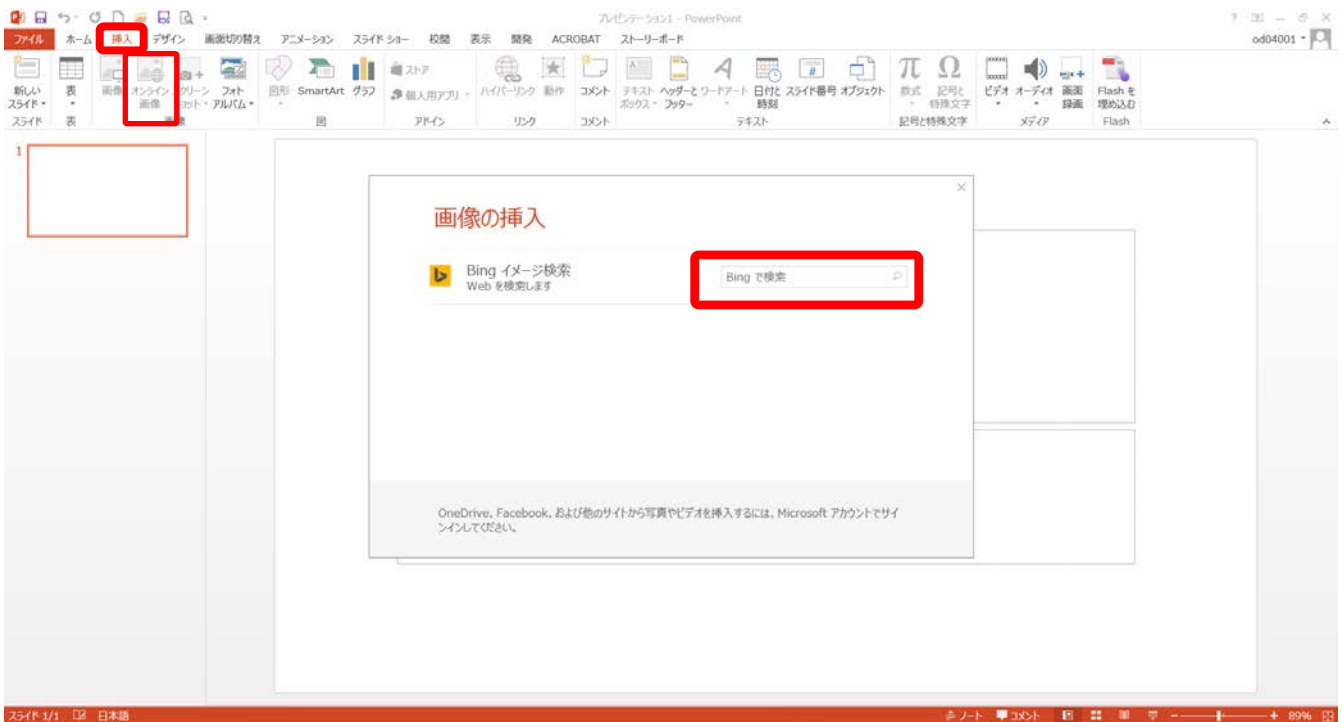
プレゼンテーション1 - PowerPoint

ファイル ホーム 挿入 デザイン 画面切り替え アニメーション スライド ショー 校閲 表示 開発 ACROBAT ストーリーボード

od04001

新しいスライド 表 画像 オンライン画像 スクリーンショット フォトアルバム 図形 SmartArt グラフ ストア 個人用アプリ ハイパーリンク 動作 コメント テキストボックス ヘッダーとフッター ワードアート 日付と時刻 スライド番号 オブジェクト 数式 記号と特殊文字 ビデオ オーディオ 画面録画 Flash を埋め込む

スライド 表 画像 図 アドイン リンク コメント テキスト 記号と特殊文字 メディア Flash

1

画像の挿入

Bing イメージ検索
Web を検索します

Bing で検索

OneDrive、Facebook、および他のサイトから写真やビデオを挿入するには、Microsoft アカウントでサインインしてください。

スライド 1/1 日本語

ノート コメント 89%